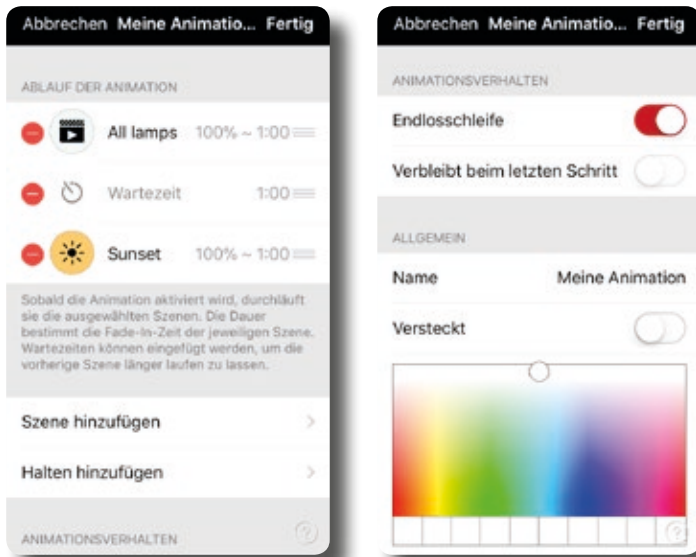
Abbrechen Meine Animatio... Fertig

ABLAUF DER ANIMATION

All lamps 100% ~ 1:00

Wartezeit 1:00

Sunset 100% ~ 1:00

Sobald die Animation aktiviert wird, durchläuft sie die ausgewählten Szenen. Die Dauer bestimmt die Fade-In-Zeit der jeweiligen Szene. Wartezeiten können eingefügt werden, um die vorherige Szene länger laufen zu lassen.

Szene hinzufügen

Halten hinzufügen

ANIMATIONSVERHALTEN

Abbrechen Meine Animatio... Fertig

ANIMATIONSVERHALTEN

Endlosschleife

Verbleibt beim letzten Schritt

ALLGEMEIN

Name Meine Animation

Versteckt